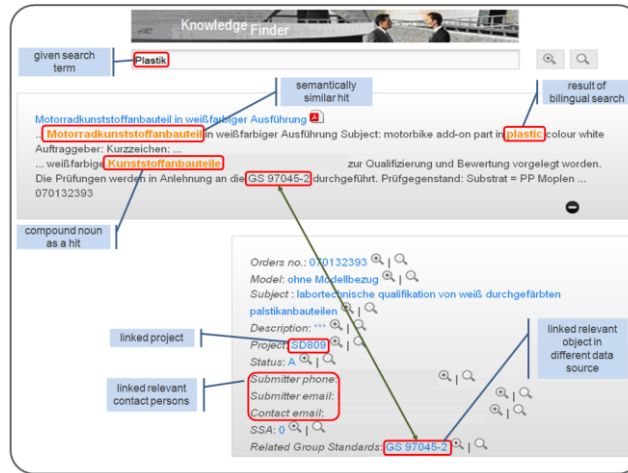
Knowledge Finder

given search term

Plastik

semantically similar hit

result of bilingual search

Motorradkunststoffanbauteil in weißfarbiger Ausführung

... Motorradkunststoffanbauteil in weißfarbiger Ausführung Subject: motorbike add-on part in plastic colour white Auftraggeber: Kurzzeichen: ...
... weißfarbige Kunststoffanbauteile zur Qualifizierung und Bewertung vorgelegt worden. Die Prüfungen werden in Anlehnung an die GS 97045-2 durchgeführt. Prüfgegenstand: Substrat = PP Moplen ...
070132393

compound noun as a hit

Orders no.: 070132393
Model: ohne Modellbezug
Subject: labortecnische qualifikation von weiß durchgefärbten palstikanbauteilen
Description: ***
Project: SD809
Status: A
Submitter phone:
Submitter email:
Contact email:
SSA: 0
Related Group Standards: GS 97045-2

linked project

linked relevant contact persons

linked relevant object in different data source